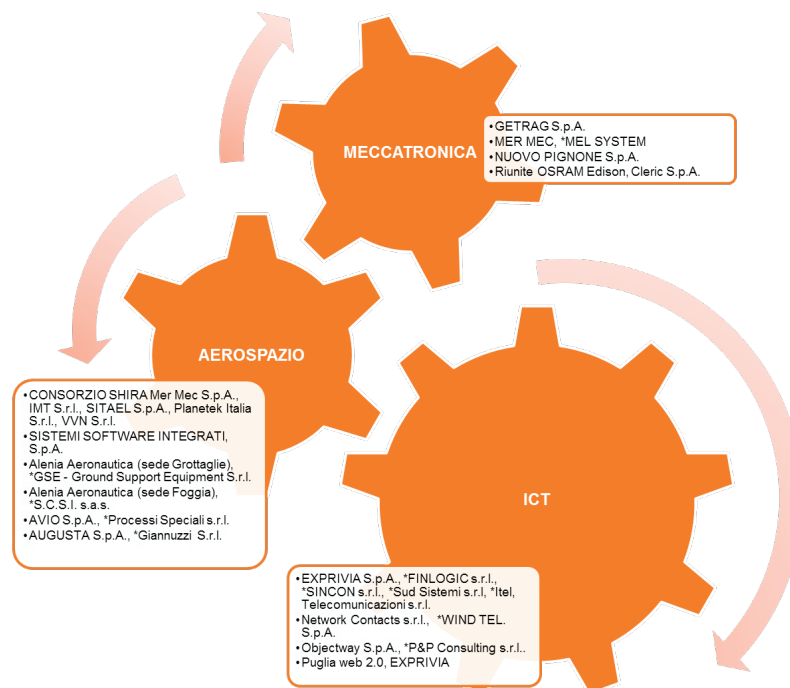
MECCATRONICA

• GETRAG S.p.A.
• MER MEC, *MEL SYSTEM
• NUOVO PIGNONE S.p.A.
• Riunite OSRAM Edison, Cleric S.p.A.

AEROSPAZIO

• CONSORZIO SHIRA Mer Mec S.p.A., IMT S.r.l., SITAEL S.p.A., Planetek Italia S.r.l., VVN S.r.l.
• SISTEMI SOFTWARE INTEGRATI, S.p.A.
• Alenia Aeronautica (sede Grottaglie), *GSE - Ground Support Equipment S.r.l.
• Alenia Aeronautica (sede Foggia), *S.C.S.I. s.a.s.
• AVIO S.p.A., *Processi Speciali s.r.l.
• AUGUSTA S.p.A., *Giannuzzi S.r.l.

ICT

• EXPRIVIA S.p.A., *FINLOGIC s.r.l., *SINCON s.r.l., *Sud Sistemi s.r.l, *Itel, Telecomunicazioni s.r.l.
• Network Contacts s.r.l., *WIND TEL. S.p.A.
• Objectway S.p.A., *P&P Consulting s.r.l..
• Puglia web 2.0, EXPRIVIA